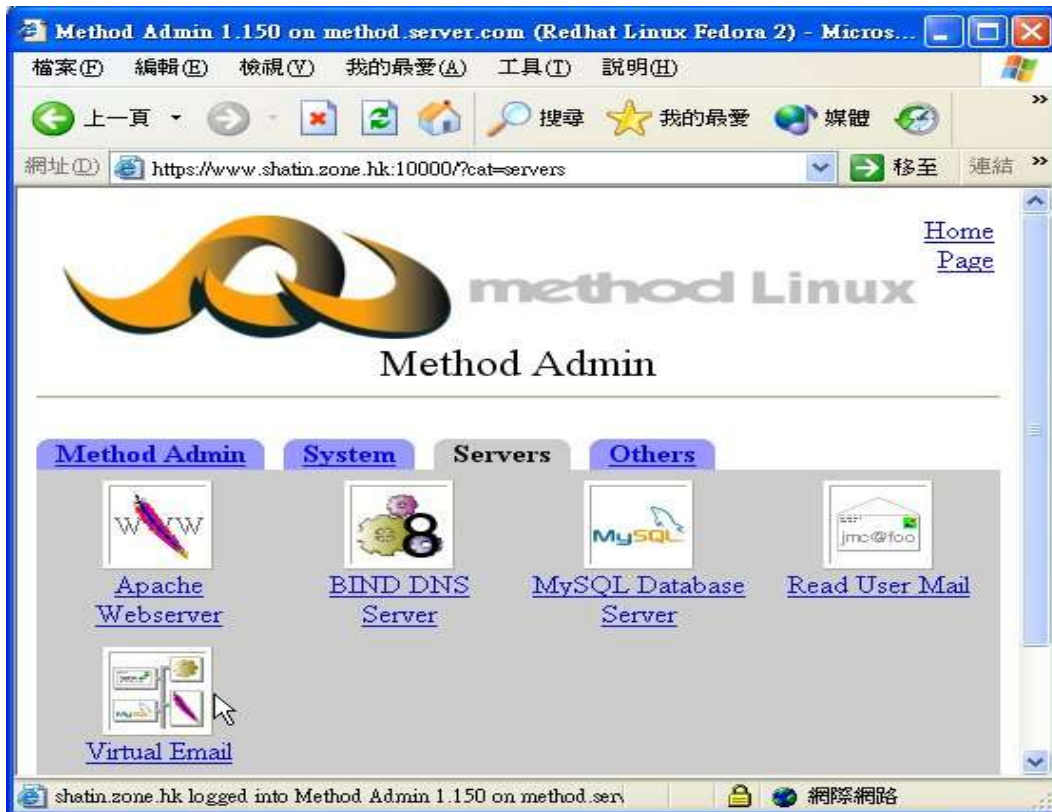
Method Admin 1.150 on method.server.com (Redhat Linux Fedora 2) - Micros...

檔案(F) 編輯(E) 檢視(V) 我的最愛(A) 工具(T) 說明(H)

上一頁 搜尋 我的最愛 媒體

網址(D) https://www.shatin.zone.hk:10000/?cat=servers 移至 連結

Home Page

method Linux

Method Admin

Method Admin System Servers Others

WWW

Apache Webserver

BIND DNS Server

MySQL

MySQL Database Server

jmc@foo

Read User Mail

Virtual Email

shatin.zone.hk logged into Method Admin 1.150 on method.serv

網際網路